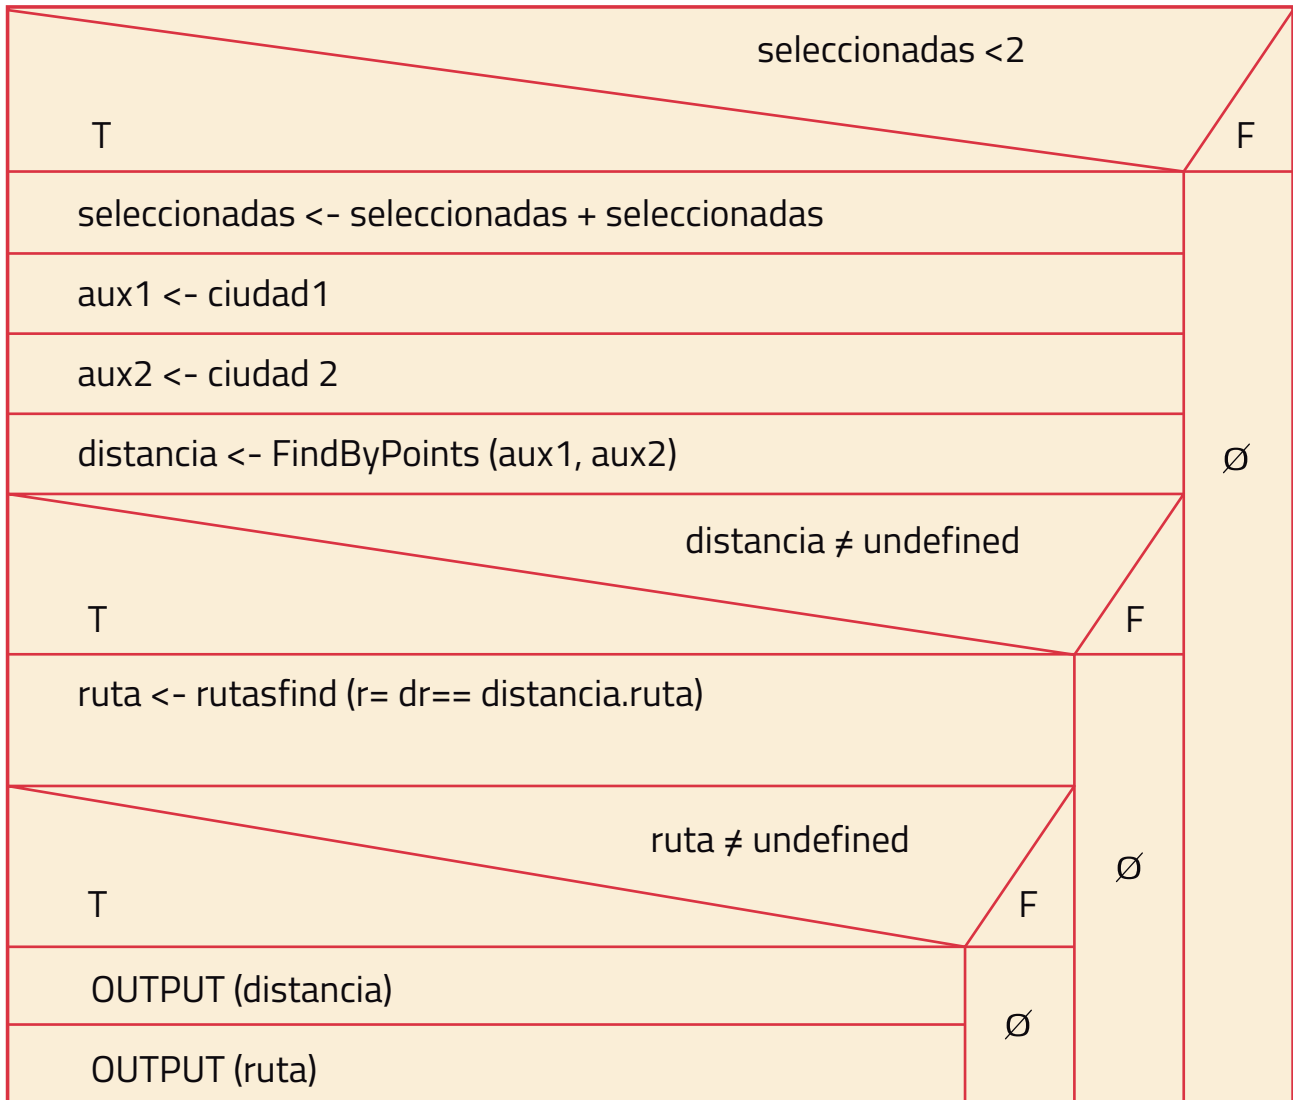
seleccionadas <2

T

F

seleccionadas <- seleccionadas + seleccionadas

aux1 <- ciudad1

aux2 <- ciudad 2

distancia <- FindByPoints (aux1, aux2)

Ø

distancia ≠ undefined

T

F

ruta <- rutasfind (r= dr== distancia.ruta)

ruta ≠ undefined

T

F

Ø

OUTPUT (distancia)

Ø

OUTPUT (ruta)